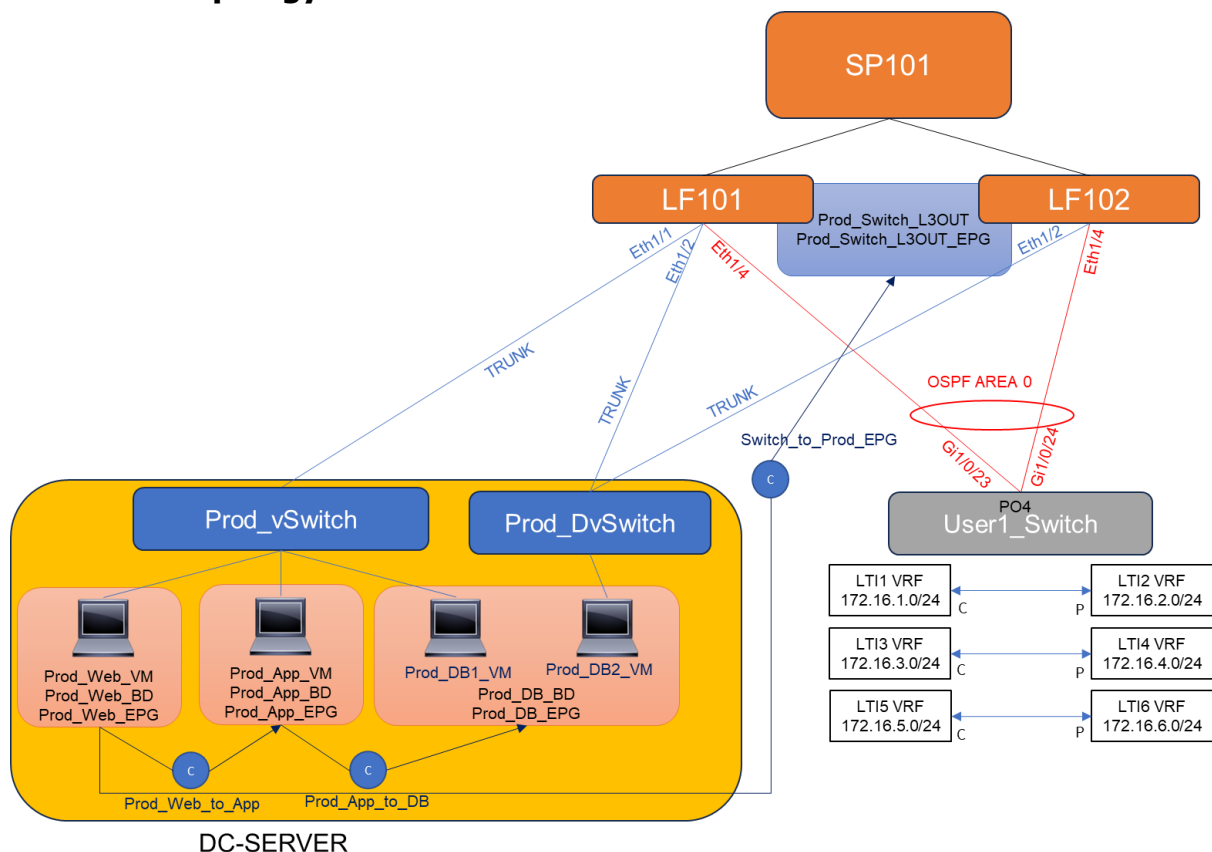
SP101

LF101

Prod_Switch_L3OUT
Prod_Switch_L3OUT_EPG

LF102

Eth1/1
Eth1/2
Eth1/4
Eth1/2
Eth1/4

TRUNK
TRUNK
TRUNK

OSPF AREA 0

Switch_to_Prod_EPG

Gi1/0/23
Gi1/0/24

C

PO4
User1_Switch

Prod_vSwitch
Prod_DvSwitch

Prod_Web_VM
Prod_Web_BD
Prod_Web_EPG

Prod_App_VM
Prod_App_BD
Prod_App_EPG

Prod_DB1_VM
Prod_DB2_VM
Prod_DB_BD
Prod_DB_EPG

C
Prod_Web_to_App
C
Prod_App_to_DB

DC-SERVER

| LTI1 VRF 172.16.1.0/24 | C | P | LTI2 VRF 172.16.2.0/24 |
|---|---|---|---|
| LTI3 VRF 172.16.3.0/24 | C | P | LTI4 VRF 172.16.4.0/24 |
| LTI5 VRF 172.16.5.0/24 | C | P | LTI6 VRF 172.16.6.0/24 |